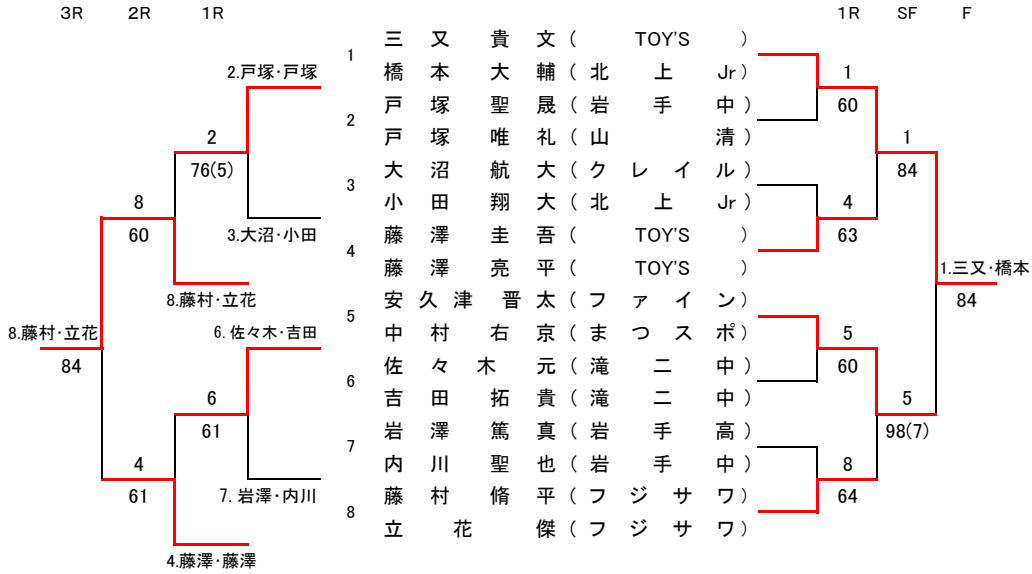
3R 2R 1R

1R SF F

1
三 又 貴 文（ TOY'S ）
橋 本 大 輔（ 北 上 Jr）
2
戸 塚 聖 晟（ 岩 手 中）
戸 塚 唯 礼（ 山 清）
3
大 沼 航 大（ ク レ イ ル）
小 田 翔 大（ 北 上 Jr）
4
藤 澤 圭 吾（ TOY'S ）
藤 澤 亮 平（ TOY'S ）
5
安 久 津 晋 太（ フ ァ イ ン）
中 村 右 京（ ま つ ス ポ）
6
佐 々 木 元（ 滝 二 中）
吉 田 拓 貴（ 滝 二 中）
7
岩 澤 篤 真（ 岩 手 高）
内 川 聖 也（ 岩 手 中）
8
藤 村 脩 平（ フ ジ サ ワ）
立 花 傑（ フ ジ サ ワ）

2.戸塚・戸塚
2
76(5)
3.大沼・小田
8
60
8.藤村・立花
8.藤村・立花
84
6.佐々木・吉田
6
61
4
61
7.岩澤・内川
4.藤澤・藤澤

1
60
1
84
4
63
1.三又・橋本
84
5
60
5
98(7)
8
64